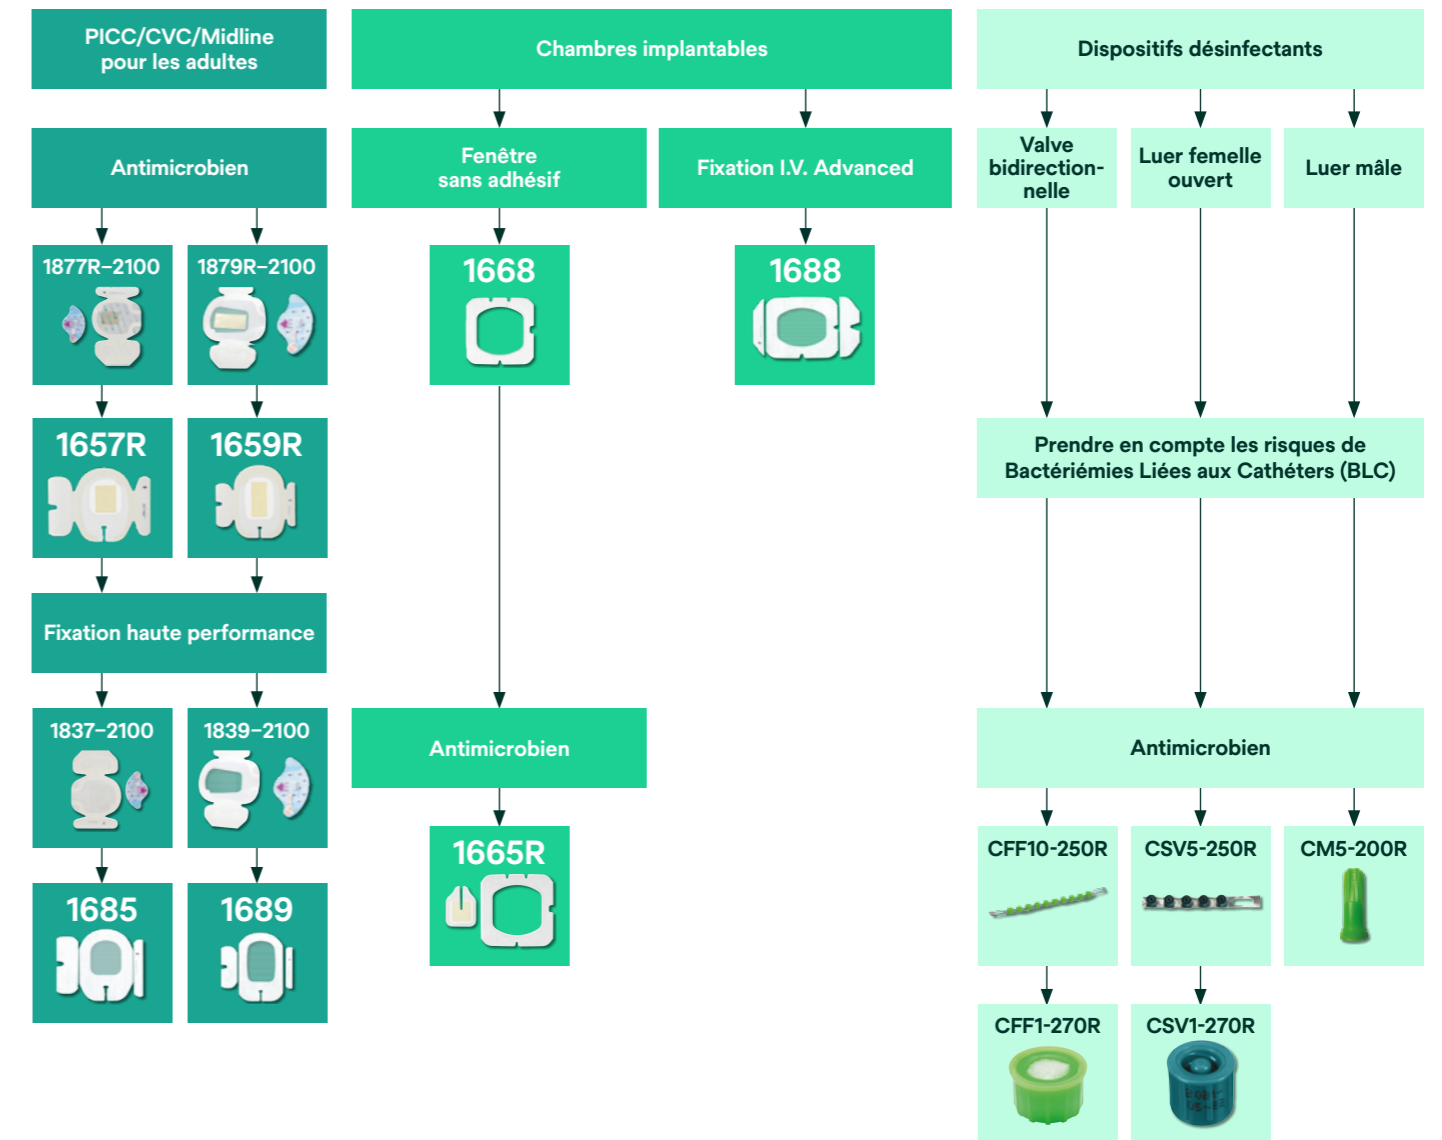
PICC/CVC/Midline pour les adultes

Antimicrobien

1877R–2100

1879R–2100

1657R

1659R

Fixation haute performance

1837–2100

1839–2100

1685

1689

Chambres implantables

Fenêtre sans adhésif

Fixation I.V. Advanced

1668

1688

Antimicrobien

1665R

Dispositifs désinfectants

Valve bidirectionnelle

Luer femelle ouvert

Luer mâle

Prendre en compte les risques de Bactériémies Liées aux Cathéters (BLC)

Antimicrobien

CFF10-250R

CSV5-250R

CM5-200R

CFF1-270R

CSV1-270R